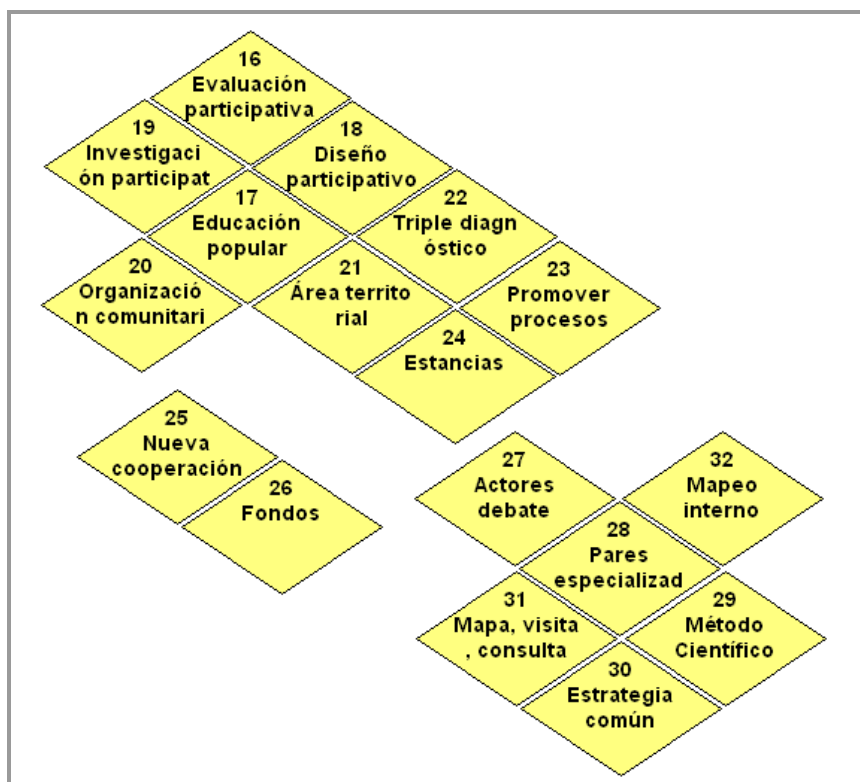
16
Evaluación participativa

19
Investigaci ón participat

18
Diseño participativo

17
Educación popular

22
Triple diagn óstico

20
Organizació n comunitari

21
Área territo rial

23
Promover procesos

24
Estancias

25
Nueva cooperación

26
Fondos

27
Actores debate

32
Mapeo interno

28
Pares especializad

31
Mapa, visita , consulta

29
Método Científico

30
Estrategia común